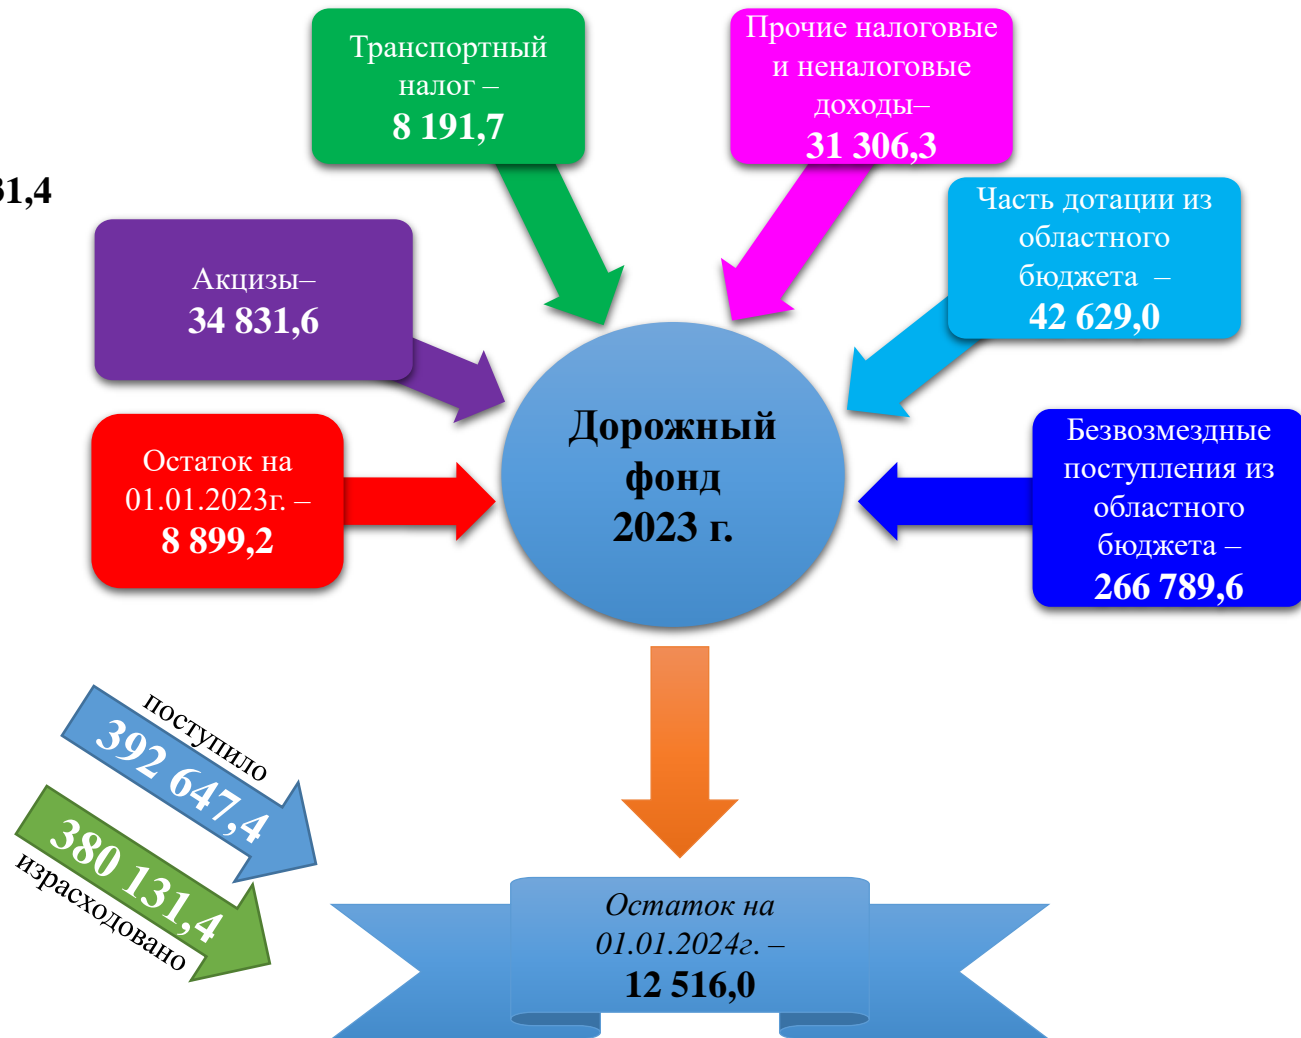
31,4

Транспортный налог –
8 191,7

Прочие налоговые и неналоговые доходы–
31 306,3

Часть дотации из областного бюджета –
42 629,0

Акцизы–
34 831,6

Дорожный фонд 2023 г.

Остаток на 01.01.2023г. –
8 899,2

Безвозмездные поступления из областного бюджета –
266 789,6

поступило
392 647,4

380 131,4
израсходовано

Остаток на 01.01.2024г. –
12 516,0